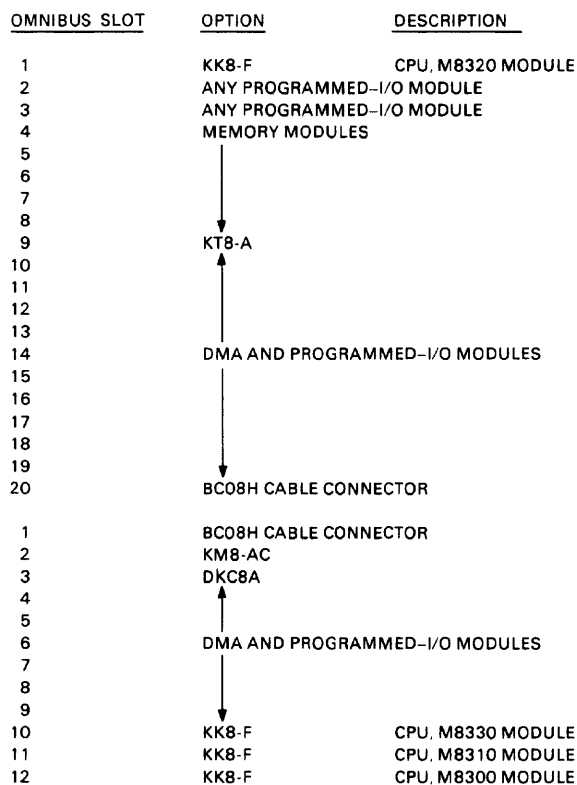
| OMNIBUS SLOT | OPTION | DESCRIPTION |
|---|---|---|
| 1 | KK8-F | CPU, M8320 MODULE |
| 2 | ANY PROGRAMMED-I/O MODULE | |
| 3 | ANY PROGRAMMED-I/O MODULE | |
| 4 | MEMORY MODULES | |
| 5 | | |
| 6 | | |
| 7 | | |
| 8 | | |
| 9 | KT8-A | |
| 10 | | |
| 11 | | |
| 12 | | |
| 13 | | |
| 14 | DMA AND PROGRAMMED-I/O MODULES | |
| 15 | | |
| 16 | | |
| 17 | | |
| 18 | | |
| 19 | | |
| 20 | BC08H CABLE CONNECTOR | |
| 1 | BC08H CABLE CONNECTOR | |
| 2 | KM8-AC | |
| 3 | DKC8A | |
| 4 | | |
| 5 | | |
| 6 | DMA AND PROGRAMMED-I/O MODULES | |
| 7 | | |
| 8 | | |
| 9 | | |
| 10 | KK8-F | CPU, M8330 MODULE |
| 11 | KK8-F | CPU, M8310 MODULE |
| 12 | KK8-F | CPU, M8300 MODULE |